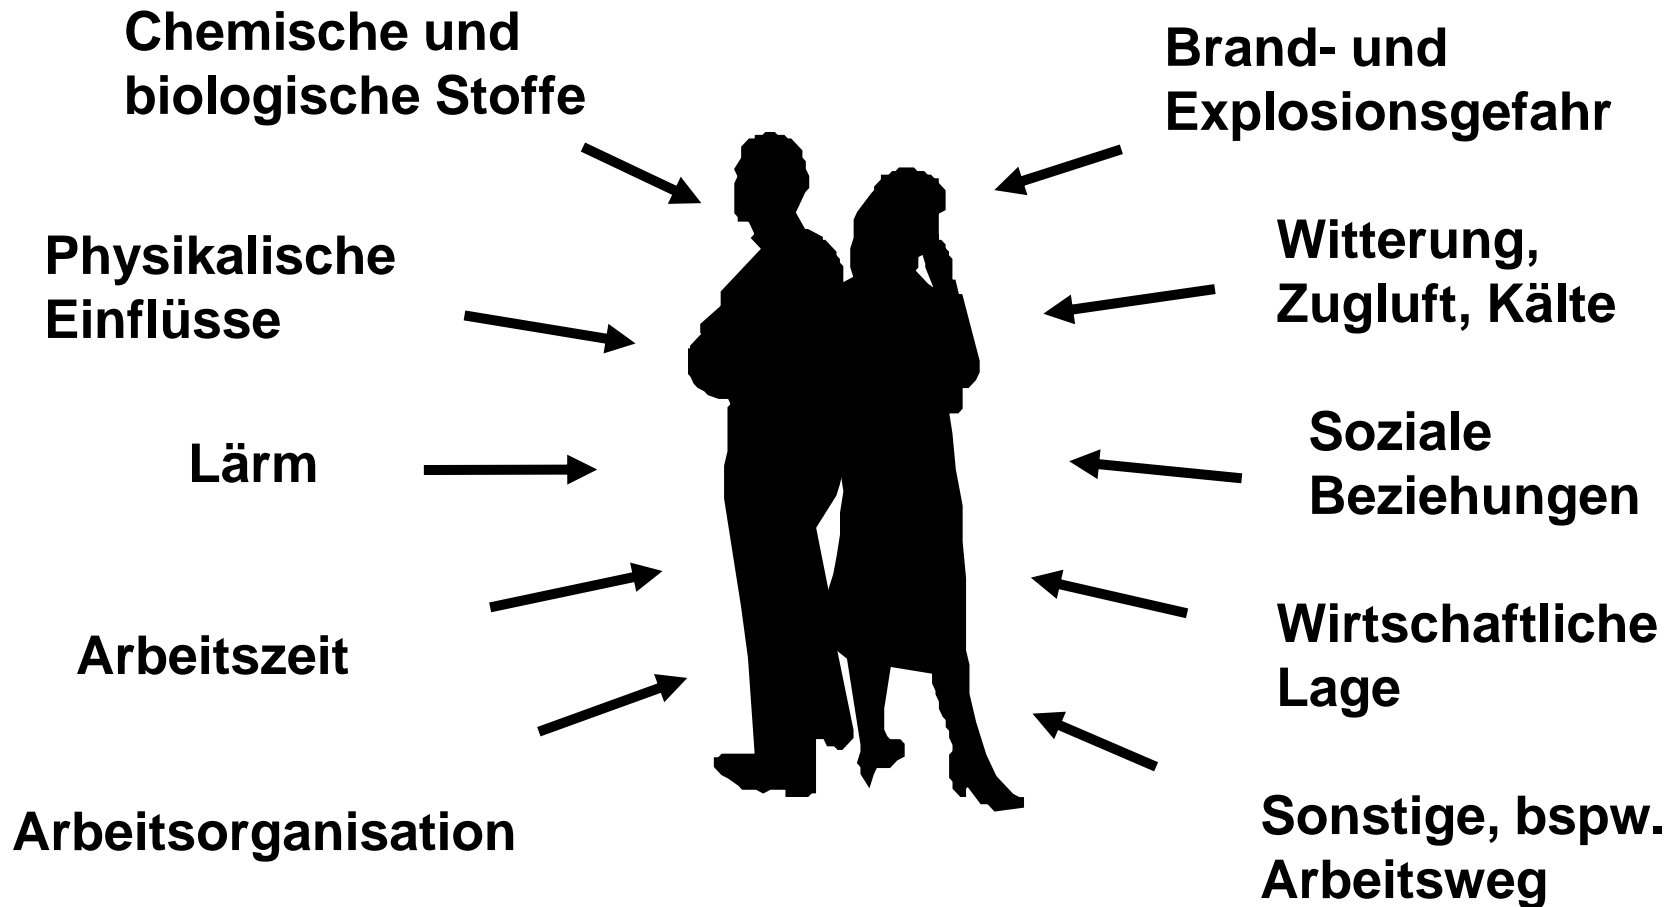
Chemische und biologische Stoffe

Physikalische Einflüsse

Lärm

Arbeitszeit

Arbeitsorganisation

Brand- und Explosionsgefahr

Witterung, Zugluft, Kälte

Soziale Beziehungen

Wirtschaftliche Lage

Sonstige, bspw. Arbeitsweg